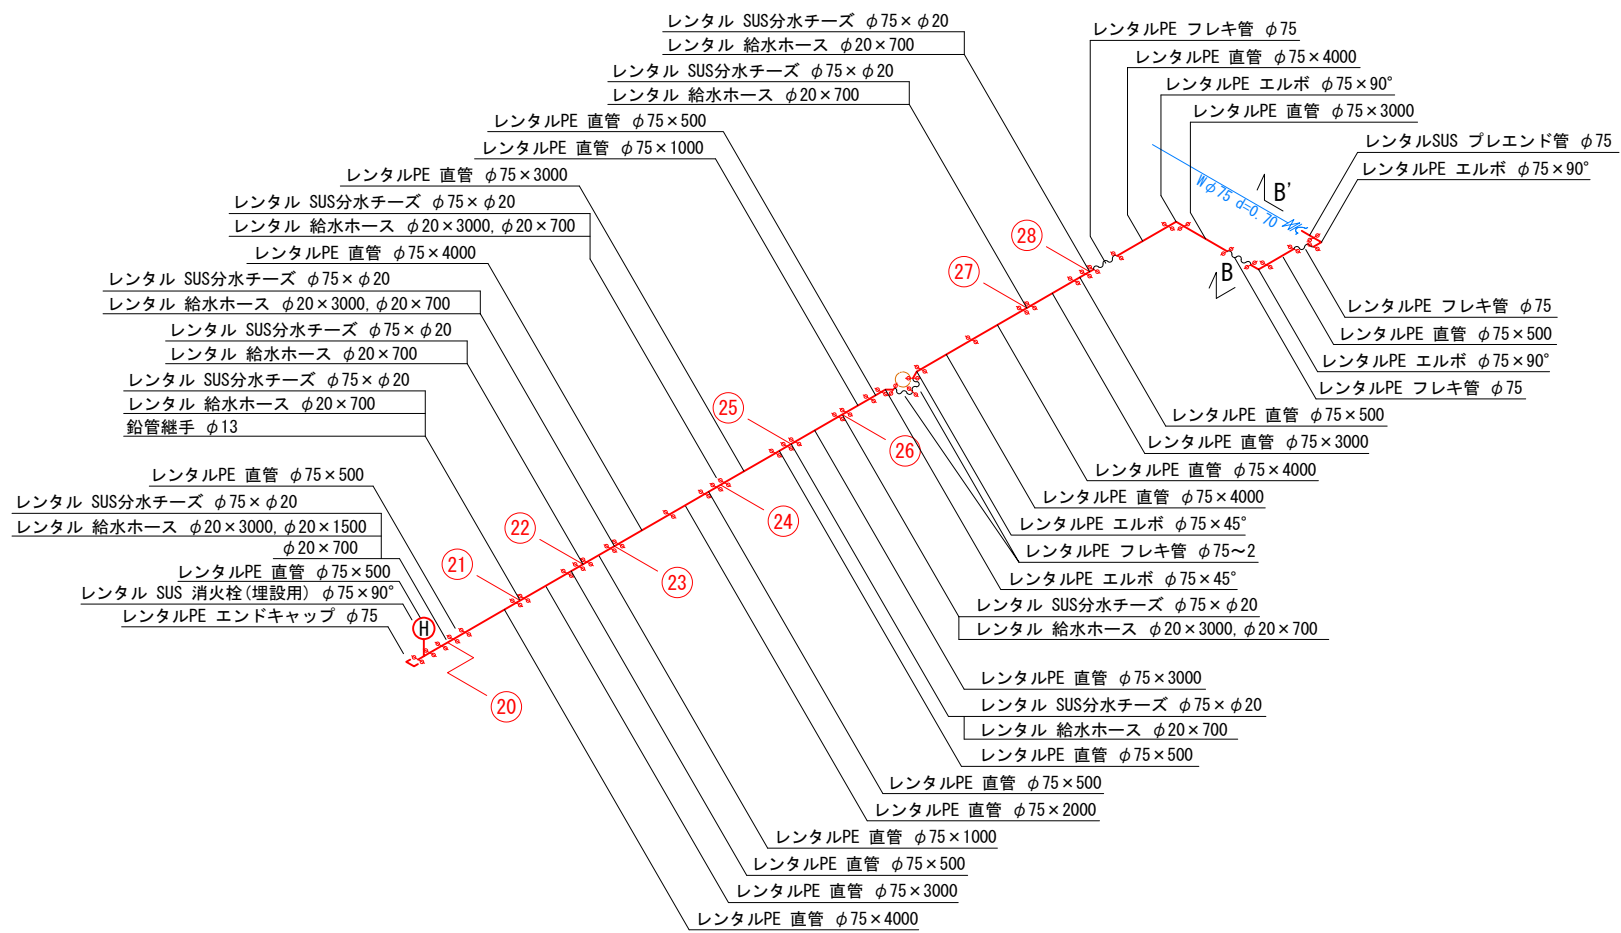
レンタル SUS分水チーズ $\phi75\times\phi20$
レンタル 給水ホース $\phi20\times700$
レンタル SUS分水チーズ $\phi75\times\phi20$
レンタル 給水ホース $\phi20\times700$
レンタルPE 直管 $\phi75\times500$
レンタルPE 直管 $\phi75\times1000$
レンタルPE 直管 $\phi75\times3000$
レンタル SUS分水チーズ $\phi75\times\phi20$
レンタル 給水ホース $\phi20\times3000$, $\phi20\times700$
レンタルPE 直管 $\phi75\times4000$
レンタル SUS分水チーズ $\phi75\times\phi20$
レンタル 給水ホース $\phi20\times3000$, $\phi20\times700$
レンタル SUS分水チーズ $\phi75\times\phi20$
レンタル 給水ホース $\phi20\times700$
レンタル SUS分水チーズ $\phi75\times\phi20$
レンタル 給水ホース $\phi20\times700$
鉛管継手 $\phi13$
レンタルPE 直管 $\phi75\times500$
レンタル SUS分水チーズ $\phi75\times\phi20$
レンタル 給水ホース $\phi20\times3000$, $\phi20\times1500$
$\phi20\times700$
レンタルPE 直管 $\phi75\times500$
レンタル SUS 消火栓(埋設用) $\phi75\times90°$
レンタルPE エンドキャップ $\phi75$
レンタルPE フレキ管 $\phi75$
レンタルPE 直管 $\phi75\times4000$
レンタルPE エルボ $\phi75\times90°$
レンタルPE 直管 $\phi75\times3000$
レンタルSUS プレエンド管 $\phi75$
レンタルPE エルボ $\phi75\times90°$
W$\phi75$ d=0.70 AK
B'
B
28
27
26
25
24
23
22
21
20
H
レンタルPE フレキ管 $\phi75$
レンタルPE 直管 $\phi75\times500$
レンタルPE エルボ $\phi75\times90°$
レンタルPE フレキ管 $\phi75$
レンタルPE 直管 $\phi75\times500$
レンタルPE 直管 $\phi75\times3000$
レンタルPE 直管 $\phi75\times4000$
レンタルPE 直管 $\phi75\times4000$
レンタルPE エルボ $\phi75\times45°$
レンタルPE フレキ管 $\phi75$~2
レンタルPE エルボ $\phi75\times45°$
レンタル SUS分水チーズ $\phi75\times\phi20$
レンタル 給水ホース $\phi20\times3000$, $\phi20\times700$
レンタルPE 直管 $\phi75\times3000$
レンタル SUS分水チーズ $\phi75\times\phi20$
レンタル 給水ホース $\phi20\times700$
レンタルPE 直管 $\phi75\times500$
レンタルPE 直管 $\phi75\times500$
レンタルPE 直管 $\phi75\times2000$
レンタルPE 直管 $\phi75\times1000$
レンタルPE 直管 $\phi75\times500$
レンタルPE 直管 $\phi75\times3000$
レンタルPE 直管 $\phi75\times4000$